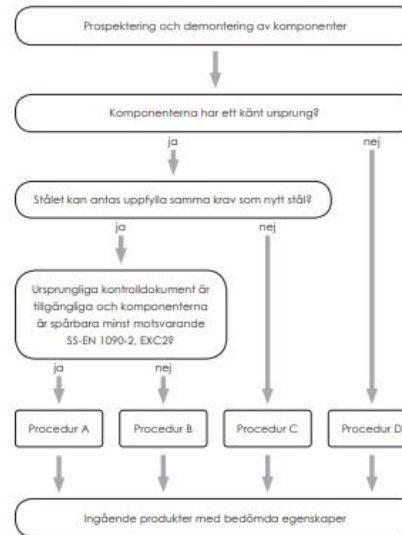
Prospektering och demontering av komponenter

Komponenterna har ett känt ursprung?

ja

nej

Stålet kan antas uppfylla samma krav som nytt stål?

ja

nej

Ursprungliga kontrolldokument är tillgängliga och komponenterna är spårbara minst motsvarande SS-EN 1090-2, EXC2?

ja

nej

Procedur A

Procedur B

Procedur C

Procedur D

Ingående produkter med bedömda egenskaper